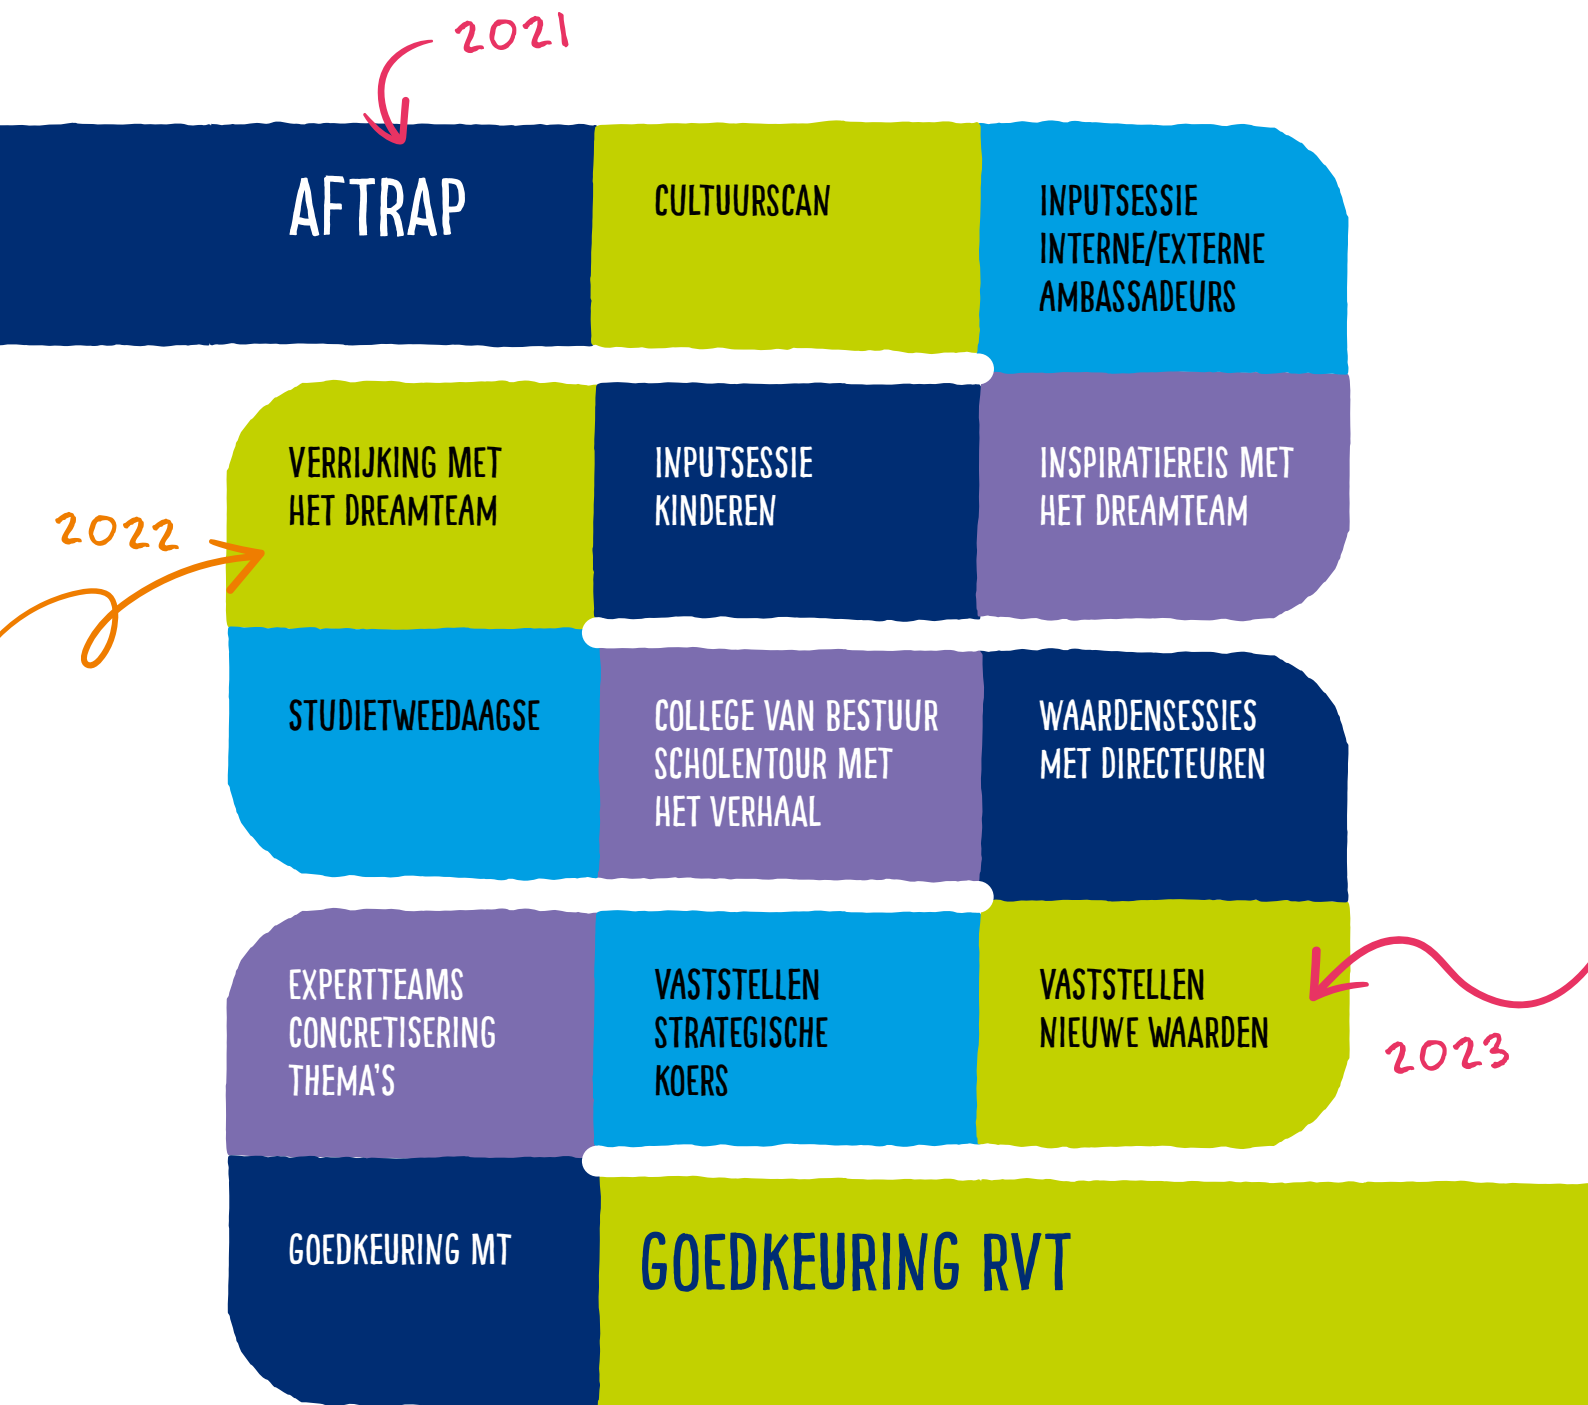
2021

AFTRAP

CULTUURSCAN

INPUTSESSIE INTERNE/EXTERNE AMBASSADEURS

2022

VERRIJKING MET HET DREAMTEAM

INPUTSESSIE KINDEREN

INSPIRATIEREIS MET HET DREAMTEAM

STUDIETWEEDAAGSE

COLLEGE VAN BESTUUR SCHOLENTOUR MET HET VERHAAL

WAARDENSESSIES MET DIRECTEUREN

EXPERTTEAMS CONCRETISERING THEMA'S

VASTSTELLEN STRATEGISCHE KOERS

VASTSTELLEN NIEUWE WAARDEN

2023

GOEDKEURING MT

GOEDKEURING RVT